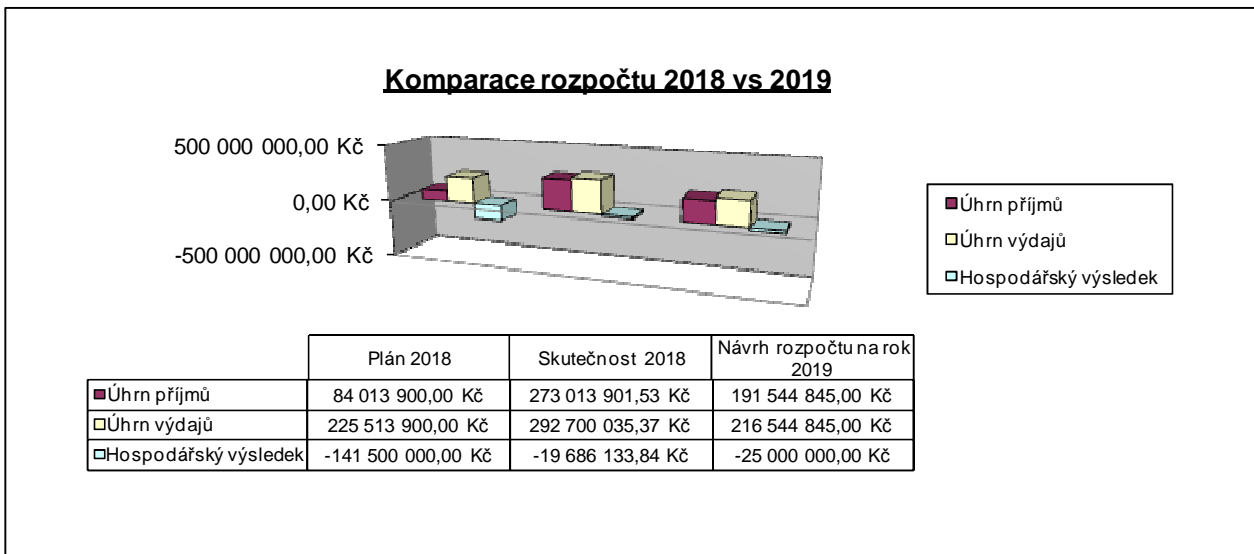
Komparace rozpočtu 2018 vs 2019

500 000 000,00 Kč
0,00 Kč
-500 000 000,00 Kč

Úhrn příjmů
Úhrn výdajů
Hospodářský výsledek

| | Plán 2018 | Skutečnost 2018 | Návrh rozpočtu na rok 2019 |
|---|---|---|---|
| Úhrn příjmů | 84 013 900,00 Kč | 273 013 901,53 Kč | 191 544 845,00 Kč |
| Úhrn výdajů | 225 513 900,00 Kč | 292 700 035,37 Kč | 216 544 845,00 Kč |
| Hospodářský výsledek | -141 500 000,00 Kč | -19 686 133,84 Kč | -25 000 000,00 Kč |